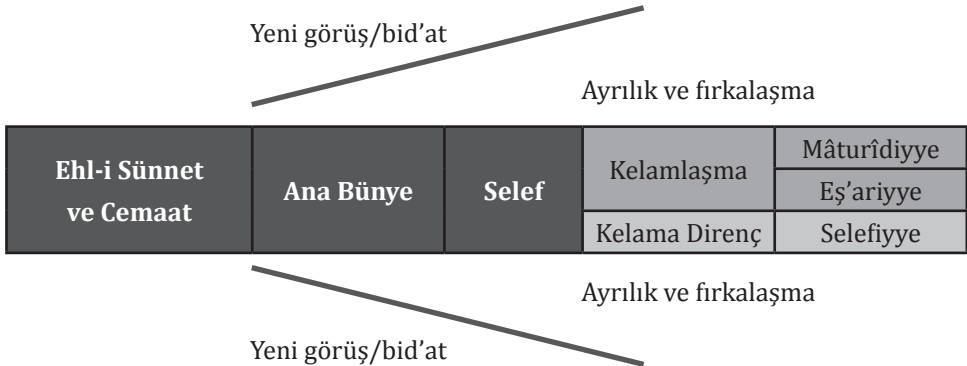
Yeni görüş/bid'at

Ayrılık ve fırkalaşma

| Ehl-i Sünnet ve Cemaat | Ana Bünye | Selef | Kelamlaşma | Mâturîdiyye |
|---|---|---|---|---|
| | | | | Eş'ariyye |
| | | | Kelama Direnç | Selefiyye |

Ayrılık ve fırkalaşma

Yeni görüş/bid'at